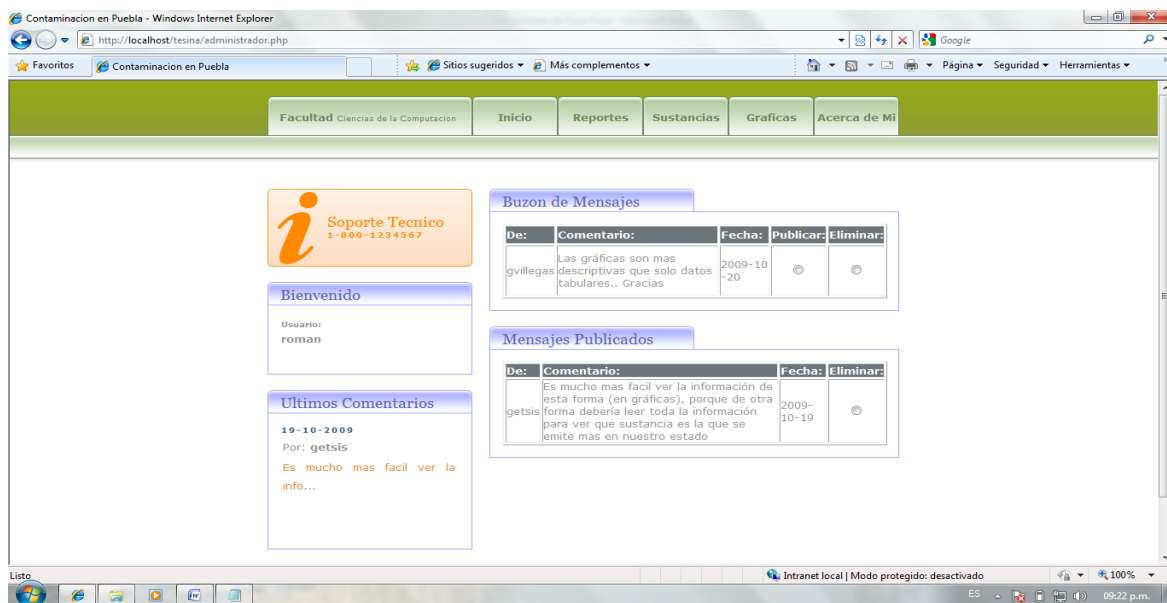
Contaminacion en Puebla - Windows Internet Explorer

http://localhost/tesina/administrador.php

Google

Favoritos | Contaminacion en Puebla | Sitios sugeridos ▾ | Más complementos ▾

Página ▾ Seguridad ▾ Herramientas ▾

Facultad Ciencias de la Computacion | Inicio | Reportes | Sustancias | Graficas | Acerca de Mi

Soporte Tecnico
1-800-1234567

Bienvenido

Usuario:
roman

Ultimos Comentarios

19-10-2009
Por: getsis
Es mucho mas facil ver la info...

Buzon de Mensajes

| De: | Comentario: | Fecha: | Publicar: | Eliminar: |
|---|---|---|---|---|
| gvillegas | Las gráficas son mas descriptivas que solo datos tabulares.. Gracias | 2009-10-20 | | |

Mensajes Publicados

| De: | Comentario: | Fecha: | Eliminar: |
|---|---|---|---|
| getsis | Es mucho mas facil ver la información de esta forma (en gráficas), porque de otra forma debería leer toda la información para ver que sustancia es la que se emite mas en nuestro estado | 2009-10-19 | |

Listo

Intranet local | Modo protegido: desactivado

100%

ES

09:22 p.m.